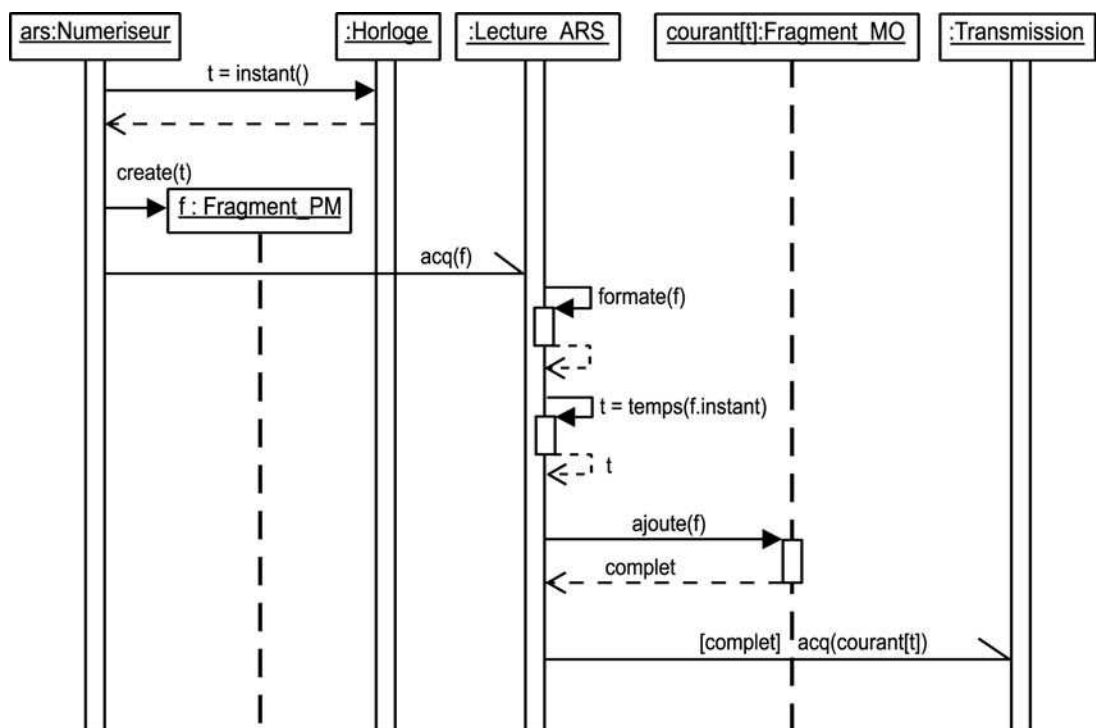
ars:Numeriseur

:Horloge

:Lecture_ARS

courant[t]:Fragment_MO

:Transmission

t = instant()

create(t)

f : Fragment_PM

acq(f)

formate(f)

t = temps(f.instant)

t

ajoute(f)

complet

[complet] acq(courant[t])